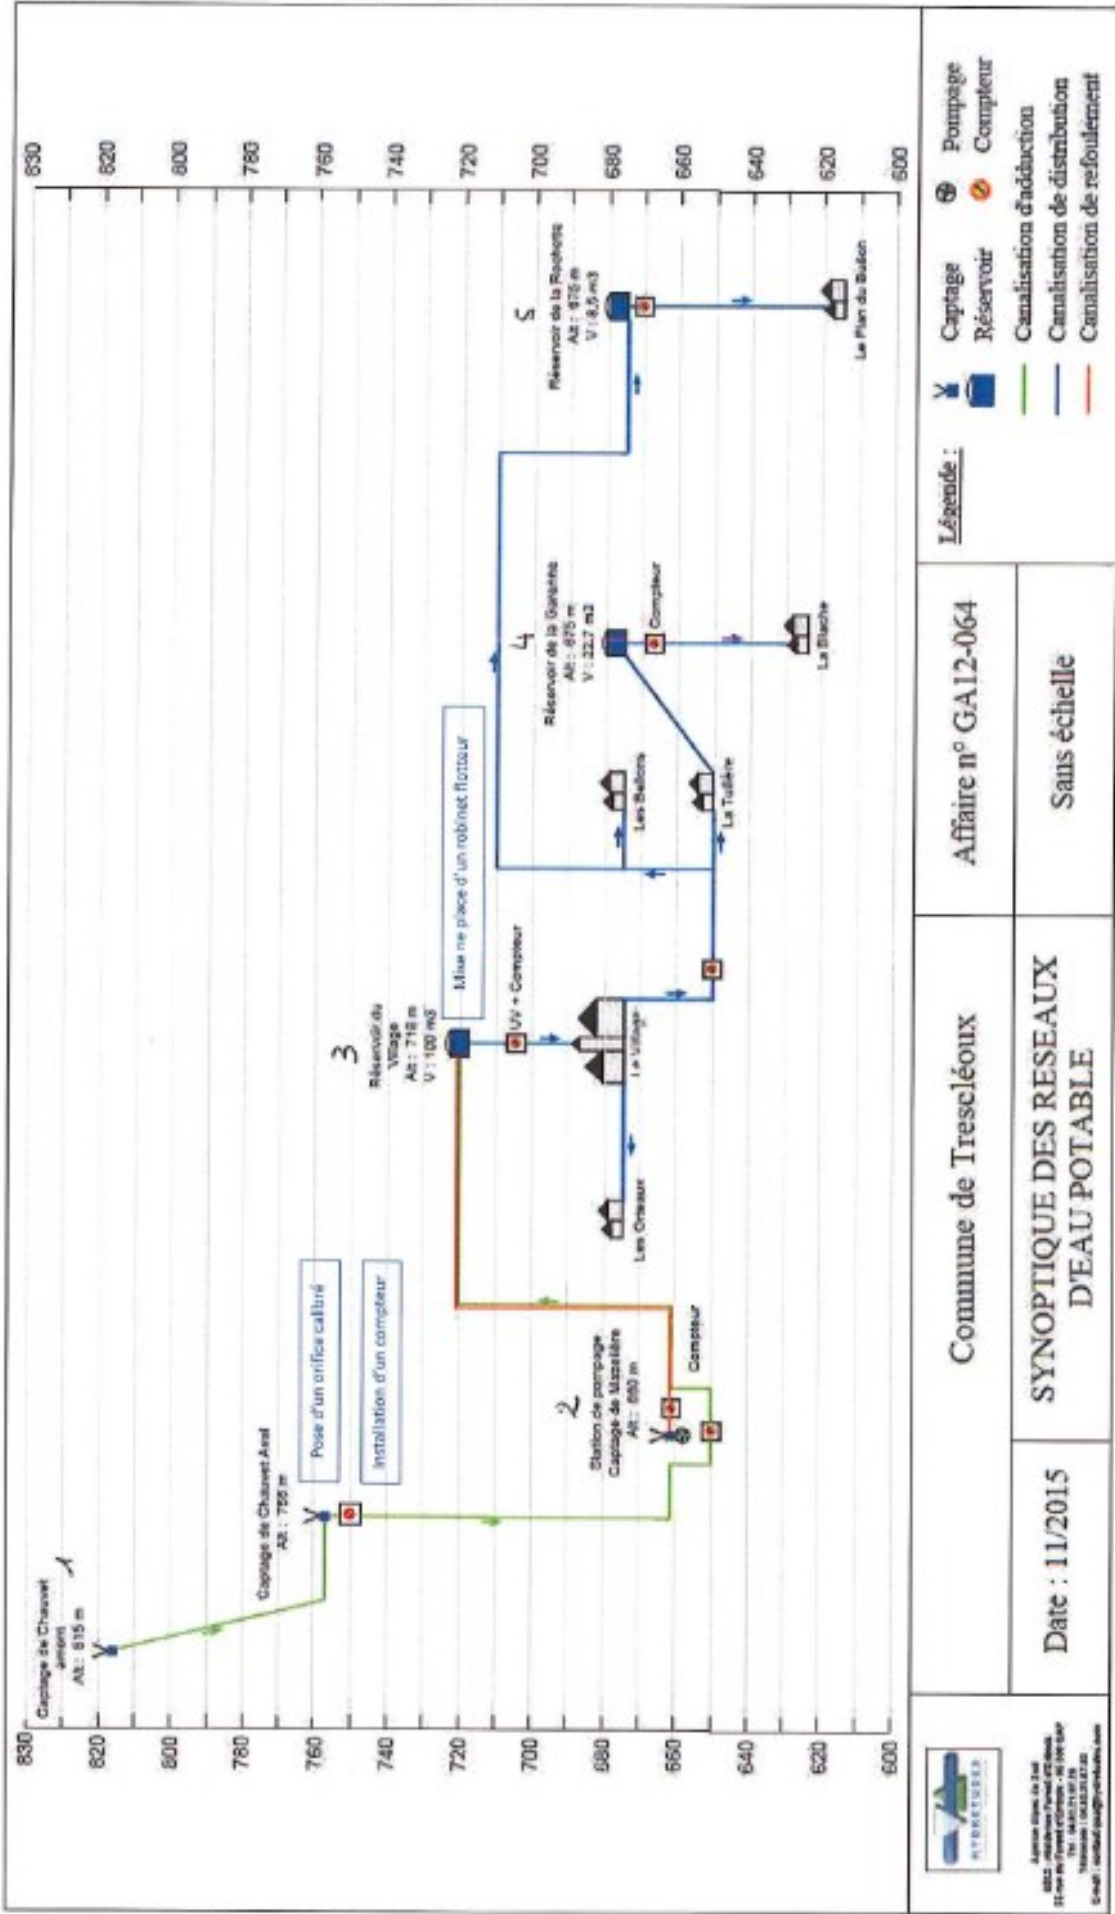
830
820
800
780
760
740
720
700
680
660
640
620
600

Captage de Chauvet amont
Alt : 815 m
1

Captage de Chauvet Aval
Alt : 755 m

Pose d'un orifice calibré

Installation d'un compteur

2
Station de pompage
Captage de Mazzelière
Alt : 660 m

Compteur

3
Réservoir du Village
Alt : 718 m
V : 100 m3

UV + Compteur

Mise ne place d'un robinet flotteur

Les Ormeaux

Le Village

Les Balions

La Tuilière

4
Réservoir de la Garonne
Alt : 675 m
V : 22,7 m3

Compteur

La Blache

5
Réservoir de la Rochette
Alt : 675 m
V : 8,5 m3

Le Plan du Buëch

830
820
800
780
760
740
720
700
680
660
640
620
600

HYDRETUDES

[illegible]

Date : 11/2015

Commune de Trescléoux

SYNOPTIQUE DES RESEAUX D'EAU POTABLE

Affaire n° GA12-064

Sans échelle

Légende :
Captage
Réservoir
Pompage
Compteur
Canalisation d'adduction
Canalisation de distribution
Canalisation de refoulement